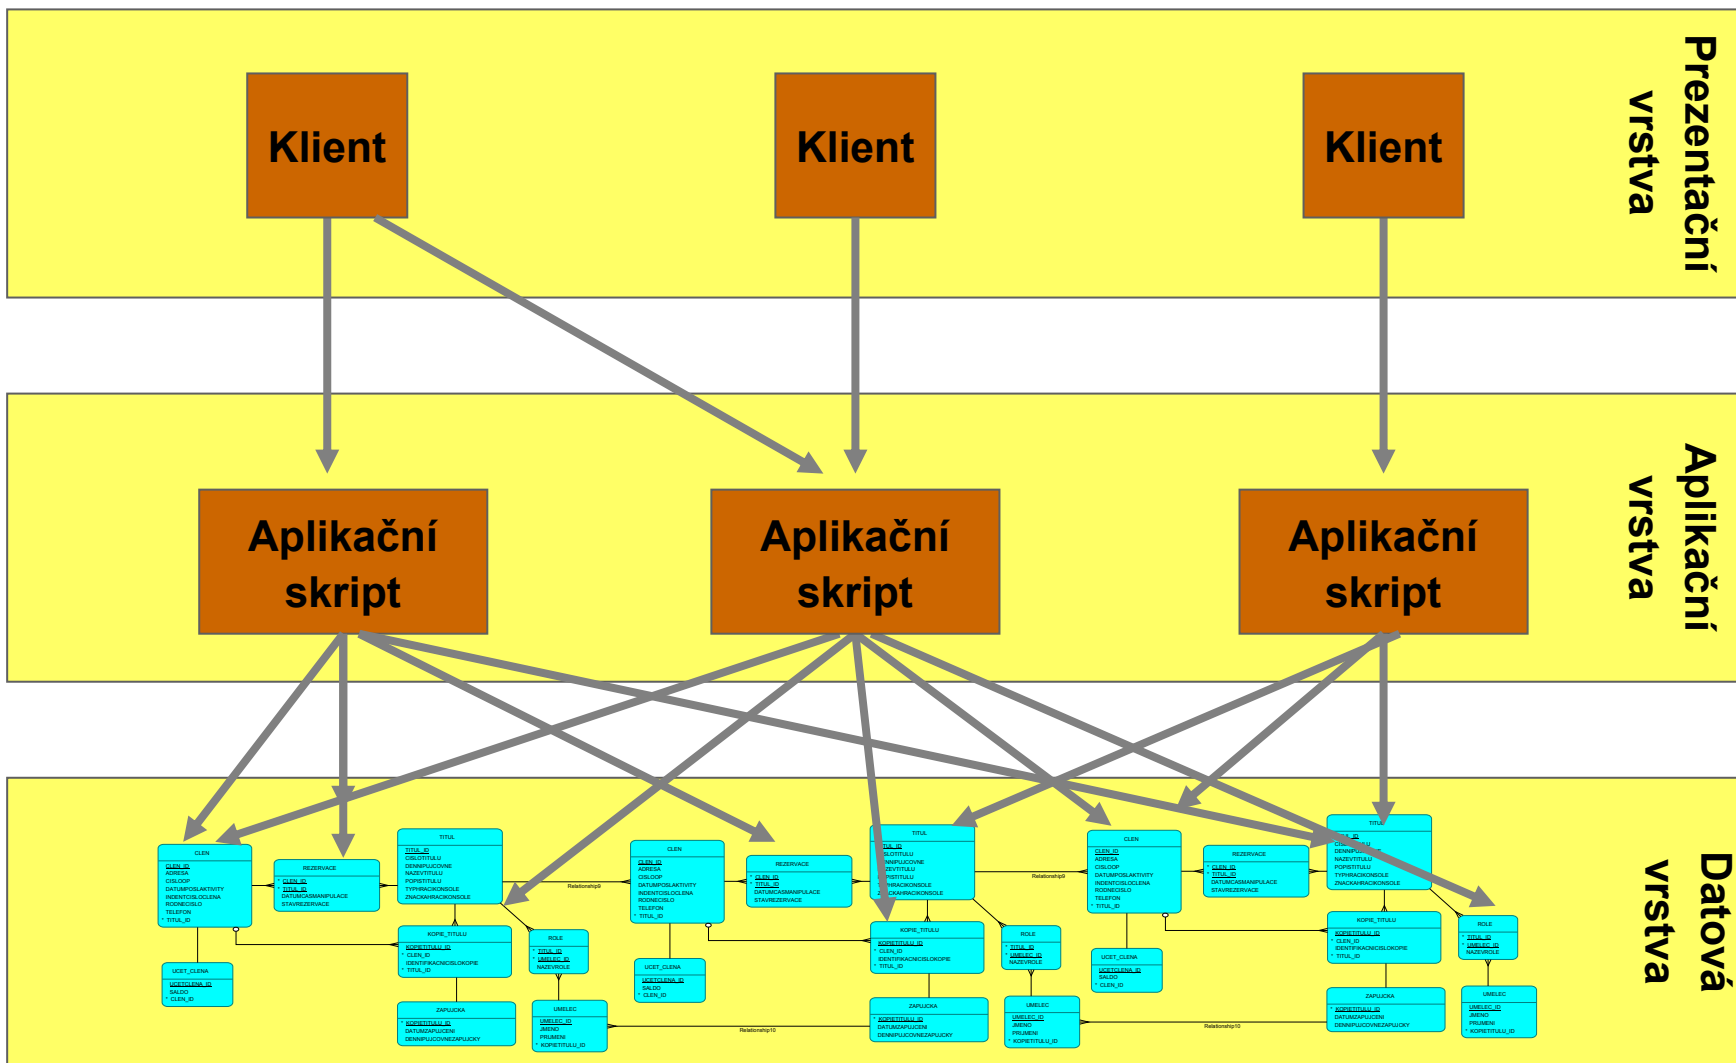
Prezentační vrstva

Klient

Klient

Klient

Aplikační vrstva

Aplikační skript

Aplikační skript

Aplikační skript

Datová vrstva

CLEN
CLEN_ID
ADRESA
CISLOOP
DATUMPOSLAKTIVITY
INDENTCISLOCLENA
RODNECISLO
TELEFON
TITUL_ID

REZERVACE
CLEN_ID
TITUL_ID
DATUMCASMANIPULACE
STAVREZERVACE

TITUL
TITUL_ID
CISLOTITULU
DENNIPUJCOVNE
NAZEVTITULU
POPISTITULU
TYPHRACIKONSOLE
ZNACKAHRACIKONSOLE

Relationship9

KOPIE_TITULU
KOPIETITULU_ID
CLEN_ID
IDENTIFIKACNICISLOKOPIE
TITUL_ID

ROLE
TITUL_ID
UMELEC_ID
NAZEVROLE

UCET_CLENA
UCETCLENA_ID
SALDO
CLEN_ID

ZAPUJCKA
KOPIETITULU_ID
DATUMZAPUJCENI
DENNIPUJCOVNEZAPUJCKY

UMELEC
UMELEC_ID
JMENO
PRIJMENI
KOPIETITULU_ID

Relationship10